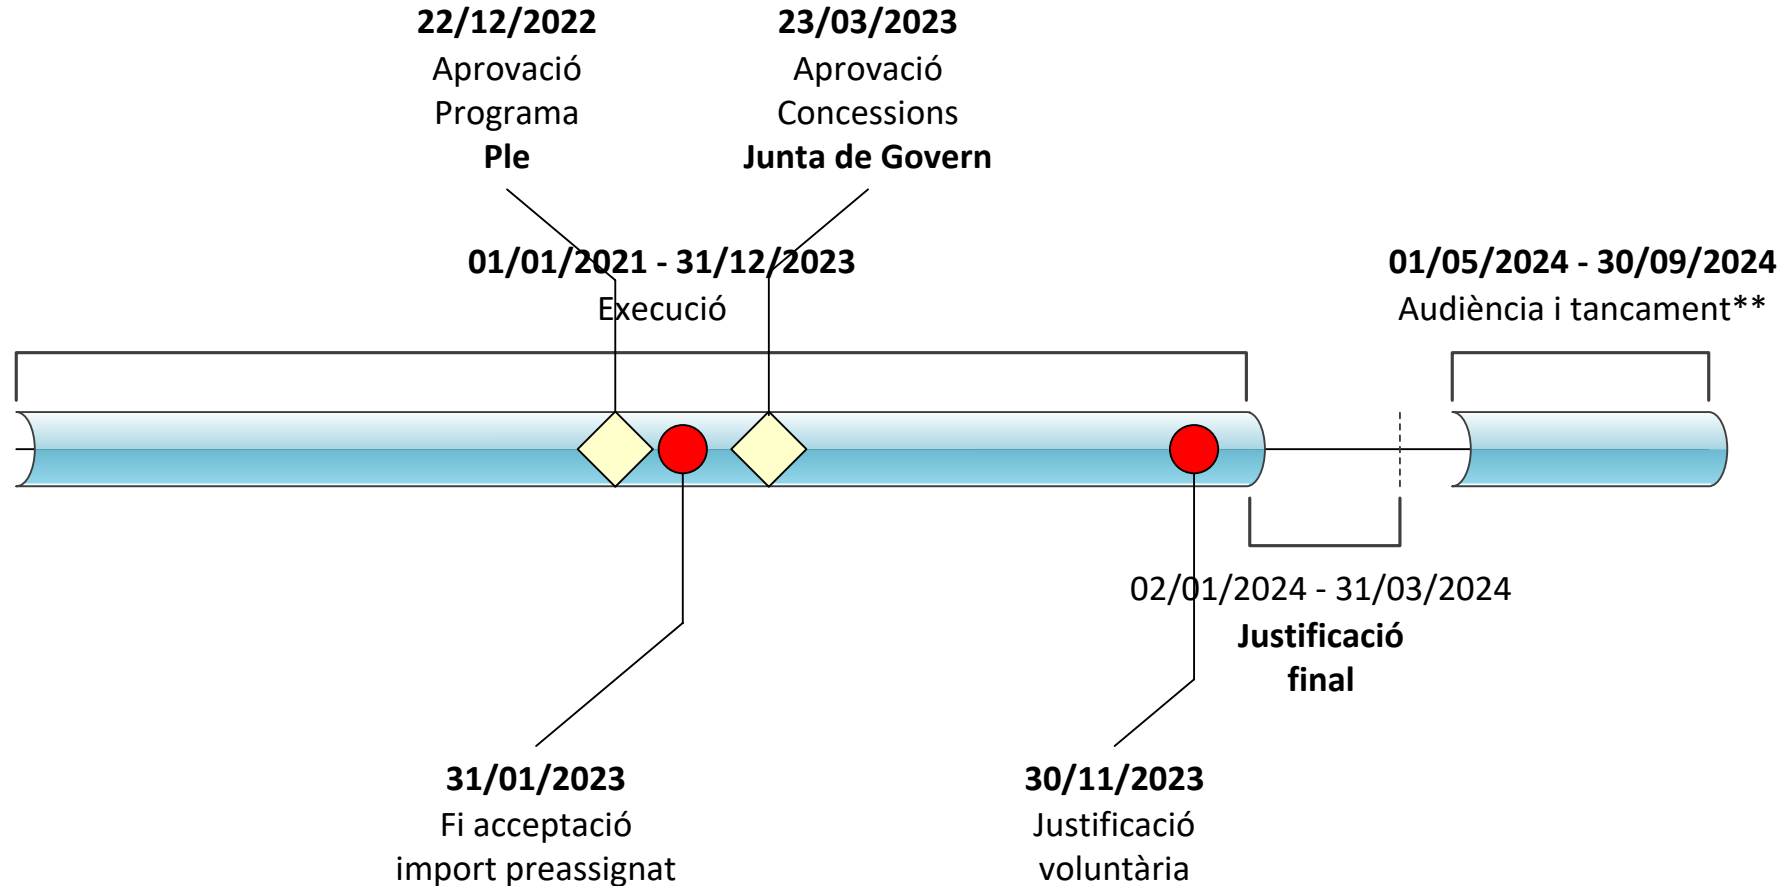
22/12/2022
Aprovació
Programa
Ple

23/03/2023
Aprovació
Concessions
Junta de Govern

01/01/2021 - 31/12/2023
Execució

01/05/2024 - 30/09/2024
Audiència i tancament**

02/01/2024 - 31/03/2024
Justificació
final

31/01/2023
Fi acceptació
import preassignat

30/11/2023
Justificació
voluntària